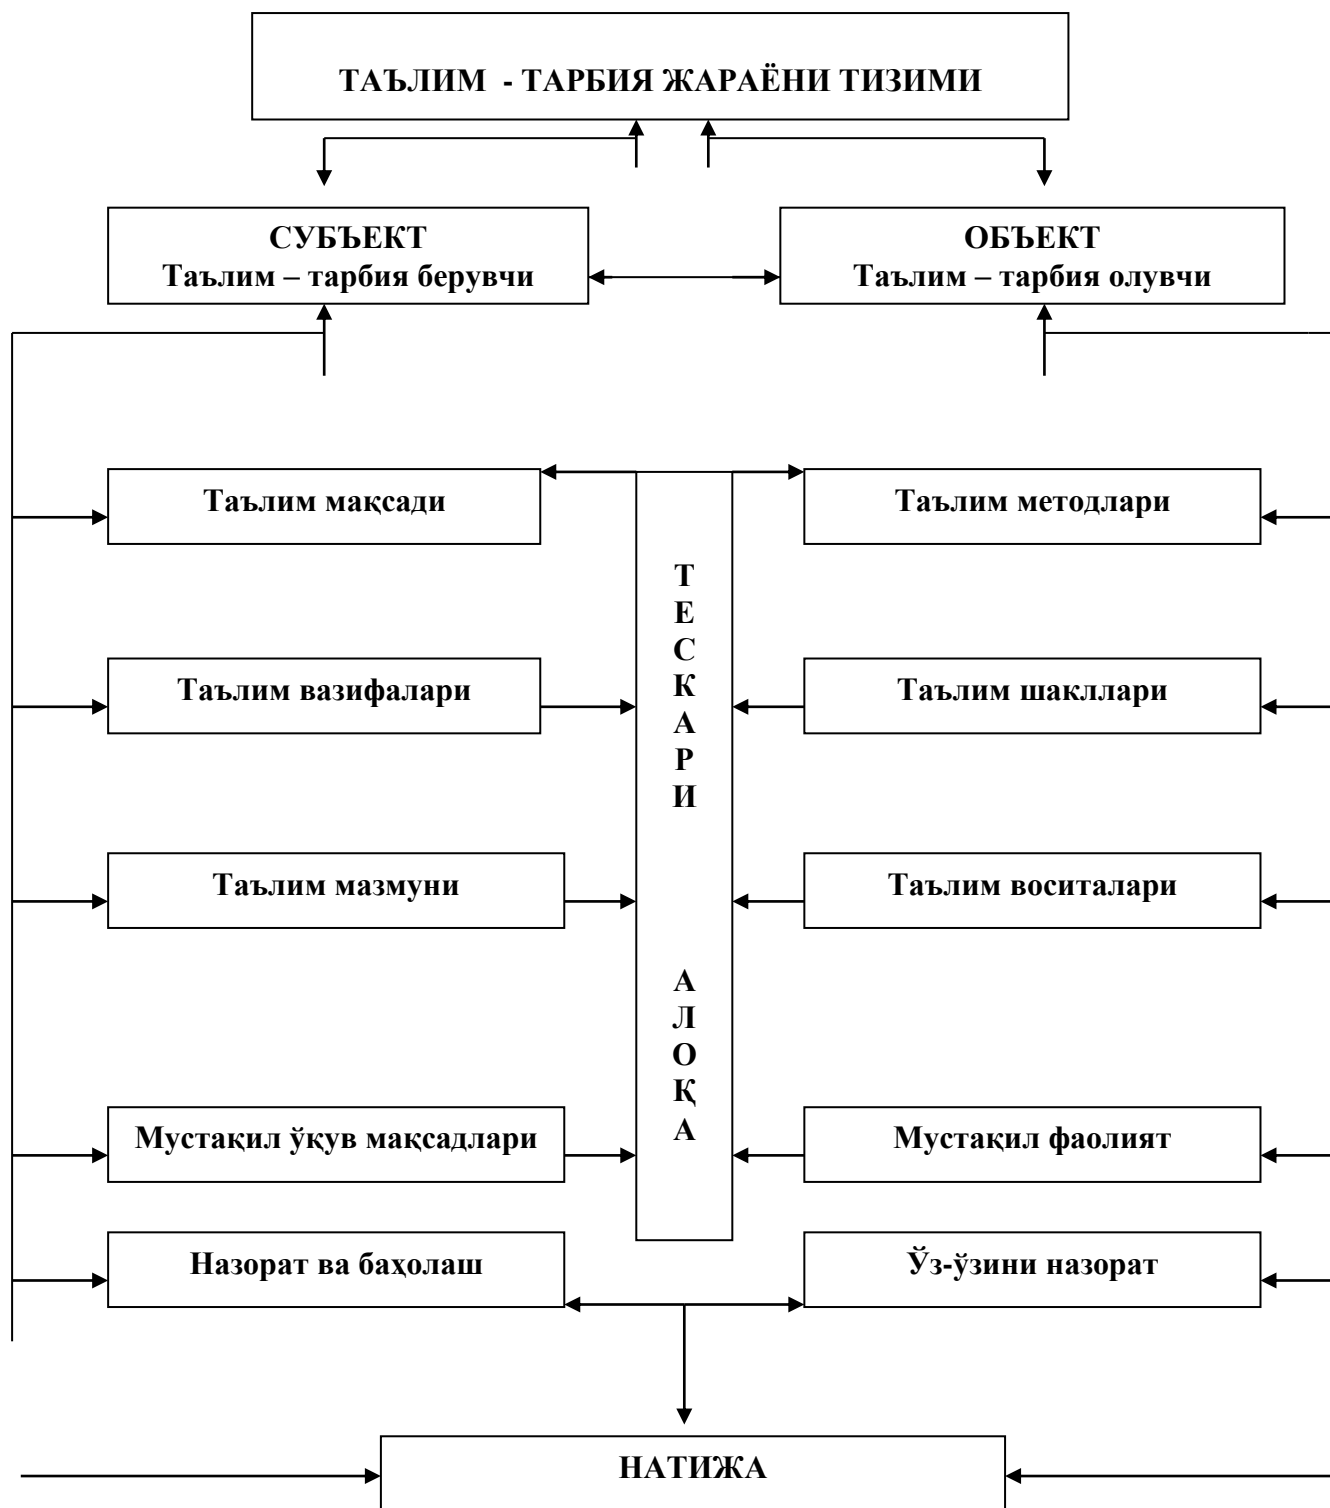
ТАЪЛИМ - ТАРБИЯ ЖАРАЁНИ ТИЗИМИ

СУБЪЕКТ
Таълим – тарбия берувчи

ОБЪЕКТ
Таълим – тарбия олувчи

Таълим мақсади

Таълим методлари

Т
Е
С
К
А
Р
И

А
Л
О
Қ
А

Таълим вазифалари

Таълим шакллари

Таълим мазмуни

Таълим воситалари

Мустақил ўқув мақсадлари

Мустақил фаолият

Назорат ва баҳолаш

Ўз-ўзини назорат

НАТИЖА